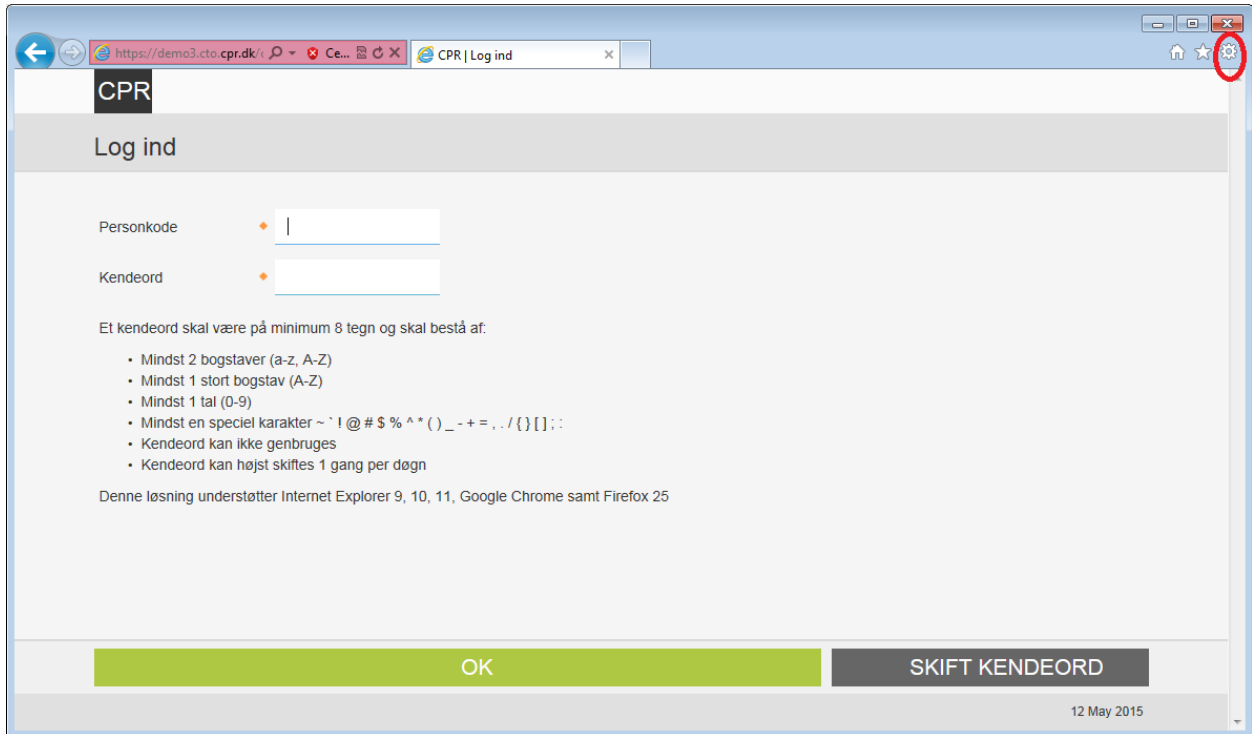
https://demo3.cto.cpr.dk/ Ce... CPR | Log ind

CPR

Log ind

Personkode

Kendeord

Et kendeord skal være på minimum 8 tegn og skal bestå af:

- Mindst 2 bogstaver (a-z, A-Z)
- Mindst 1 stort bogstav (A-Z)
- Mindst 1 tal (0-9)
- Mindst en speciel karakter ~ ` ! @ # $ % ^ * ( ) _ - + = , . / { } [ ] ; :
- Kendeord kan ikke genbruges
- Kendeord kan højst skiftes 1 gang per døgn

Denne løsning understøtter Internet Explorer 9, 10, 11, Google Chrome samt Firefox 25

OK

SKIFT KENDEORD

12 May 2015